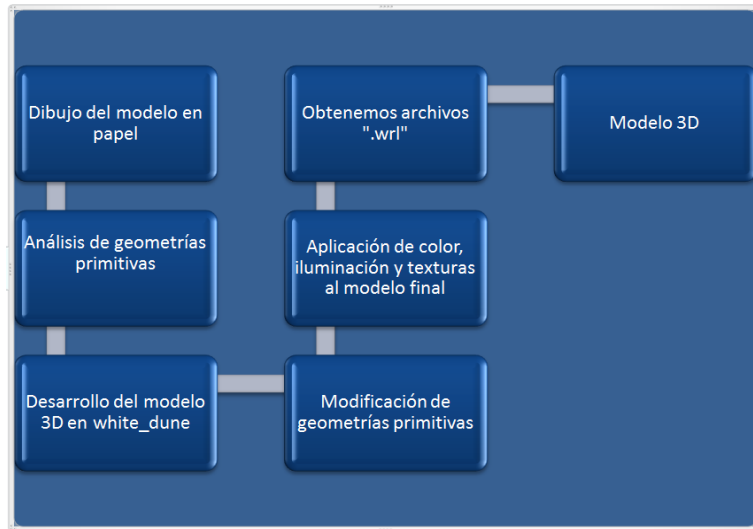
Dibujo del modelo en papel

Análisis de geometrías primitivas

Desarrollo del modelo 3D en white_dune

Modificación de geometrías primitivas

Aplicación de color, iluminación y texturas al modelo final

Obtenemos archivos ".wrl"

Modelo 3D